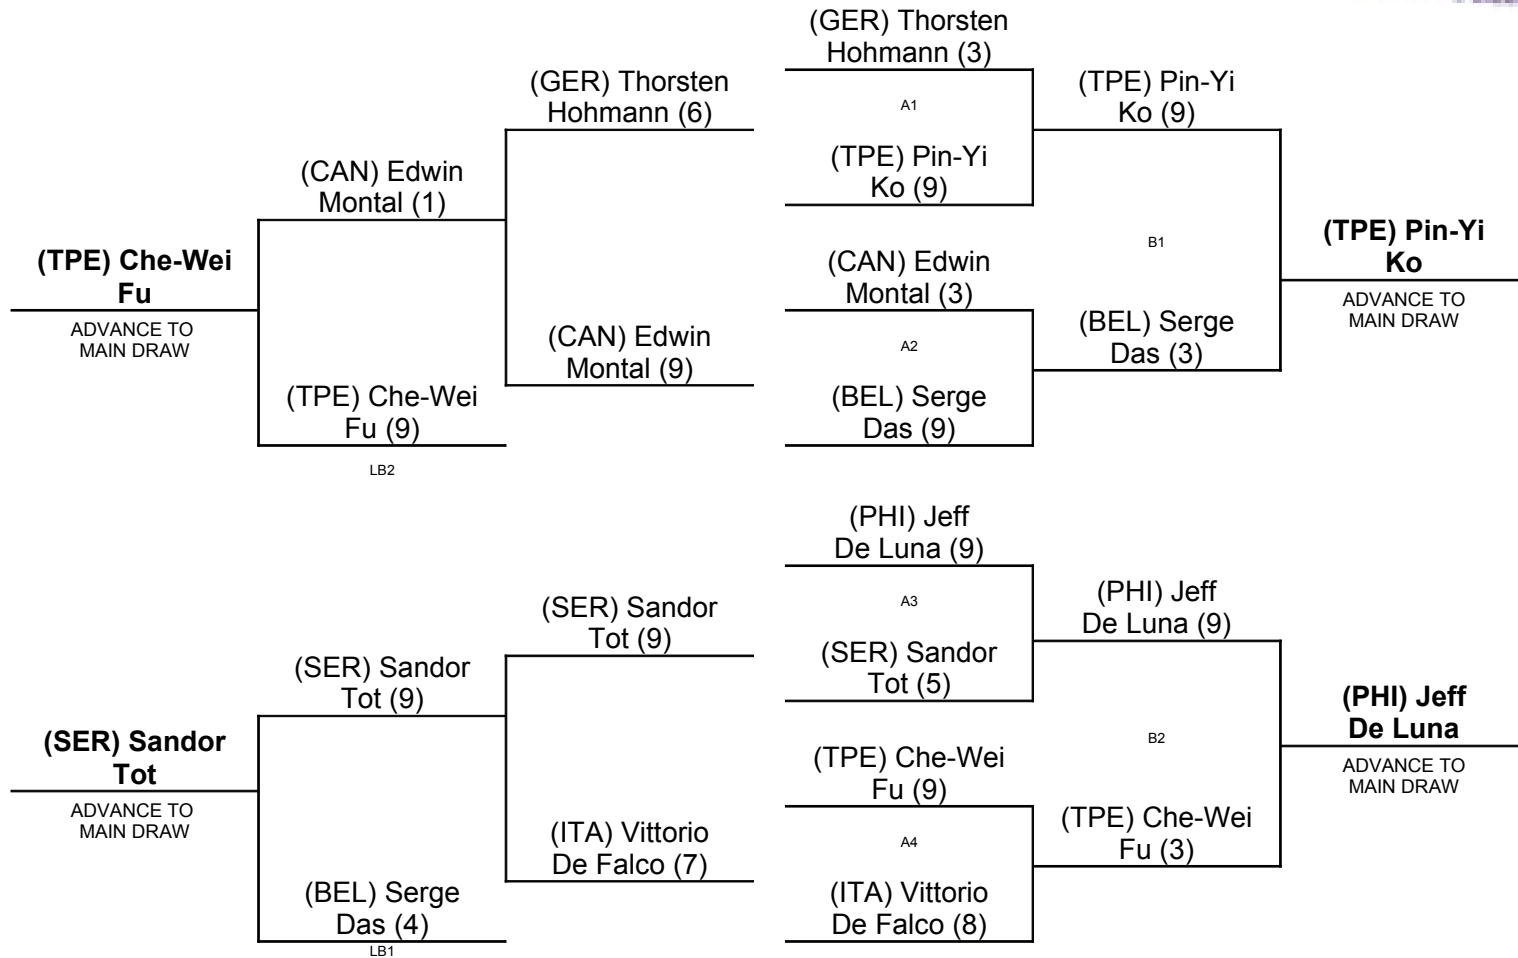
(GER) Thorsten Hohmann (3)

A1

(TPE) Pin-Yi Ko (9)

(TPE) Pin-Yi Ko (9)

(GER) Thorsten Hohmann (6)

(CAN) Edwin Montal (1)

(TPE) Che-Wei Fu

ADVANCE TO MAIN DRAW

B1

(TPE) Pin-Yi Ko

ADVANCE TO MAIN DRAW

(CAN) Edwin Montal (3)

A2

(BEL) Serge Das (9)

(BEL) Serge Das (3)

(CAN) Edwin Montal (9)

(TPE) Che-Wei Fu (9)

LB2

(PHI) Jeff De Luna (9)

A3

(SER) Sandor Tot (5)

(PHI) Jeff De Luna (9)

(SER) Sandor Tot (9)

(SER) Sandor Tot (9)

(SER) Sandor Tot

ADVANCE TO MAIN DRAW

B2

(PHI) Jeff De Luna

ADVANCE TO MAIN DRAW

(TPE) Che-Wei Fu (9)

A4

(ITA) Vittorio De Falco (8)

(TPE) Che-Wei Fu (3)

(ITA) Vittorio De Falco (7)

(BEL) Serge Das (4)

LB1